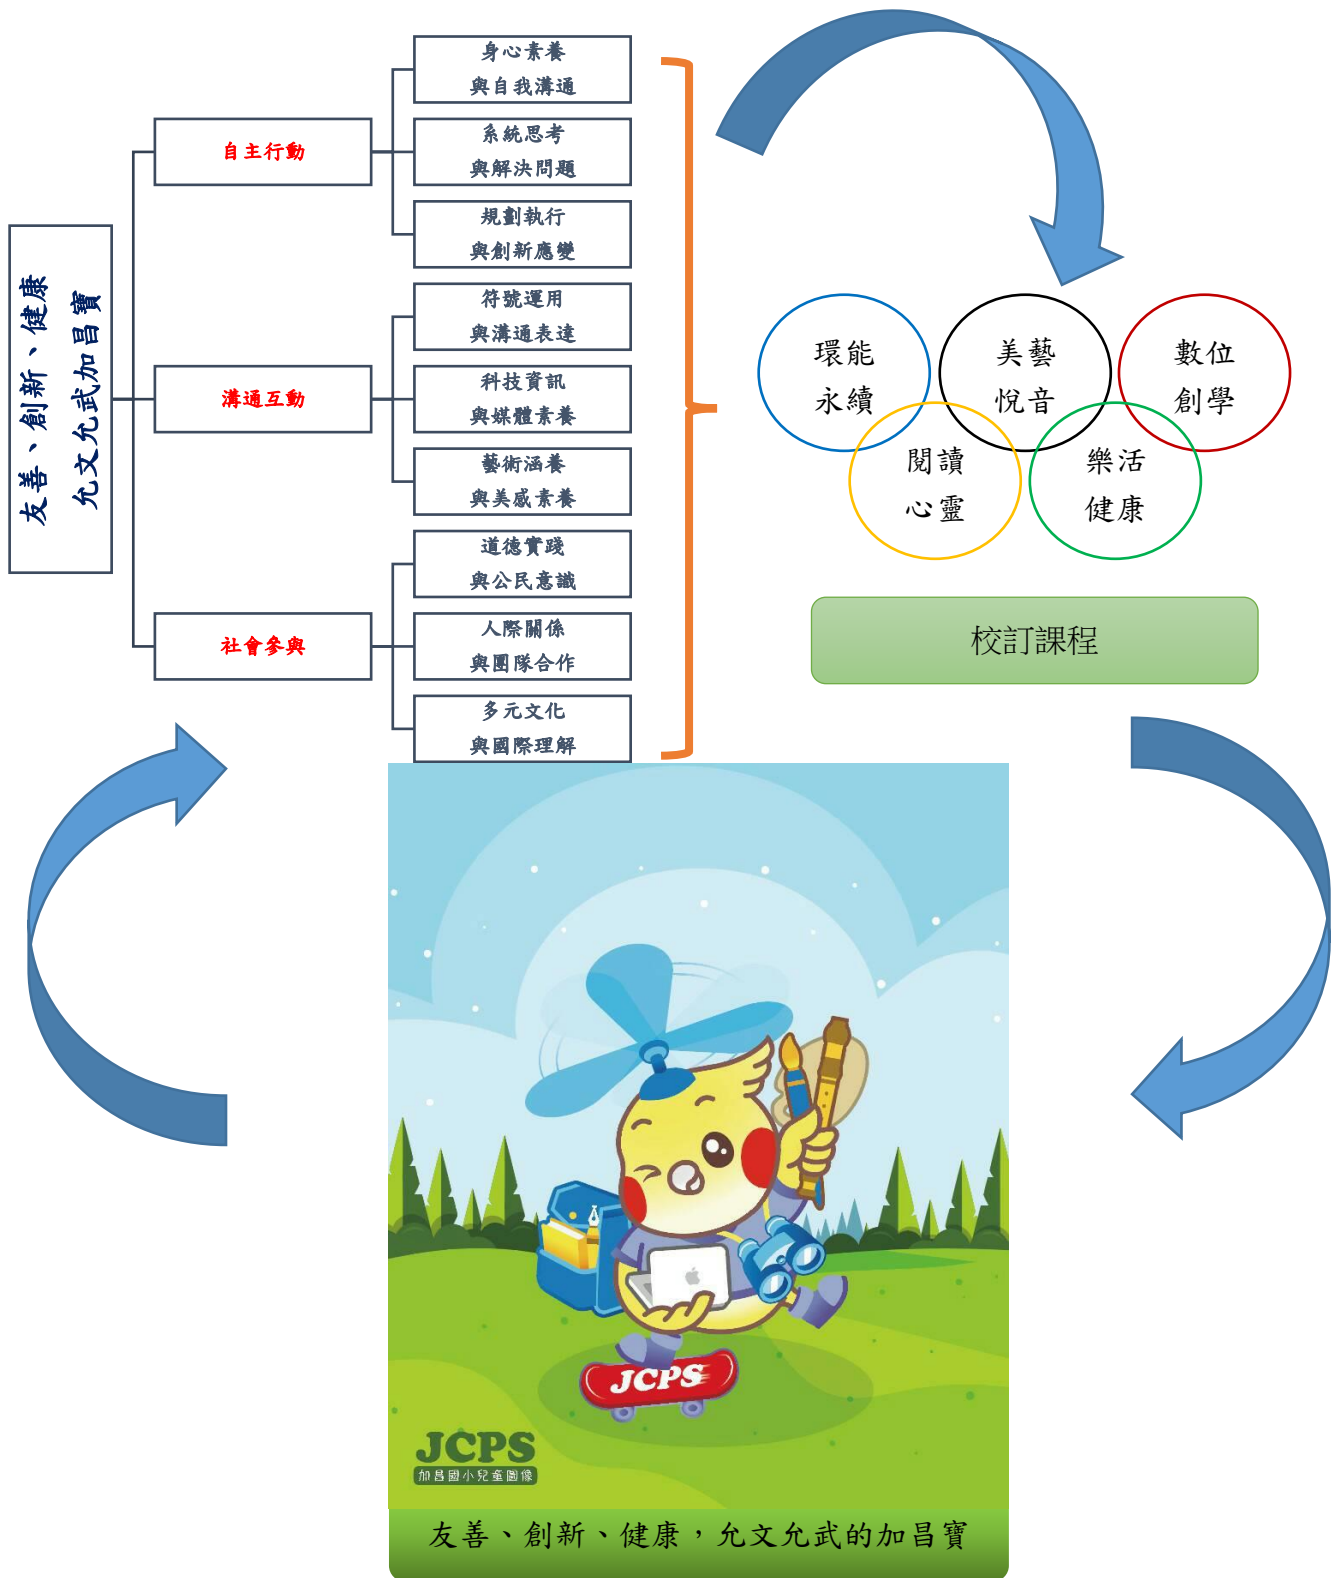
友善、創新、健康
允文允武加昌寶

自主行動

身心素養
與自我溝通

系統思考
與解決問題

規劃執行
與創新應變

溝通互動

符號運用
與溝通表達

科技資訊
與媒體素養

藝術涵養
與美感素養

社會參與

道德實踐
與公民意識

人際關係
與團隊合作

多元文化
與國際理解

環能
永續

美藝
悅音

數位
創學

閱讀
心靈

樂活
健康

校訂課程

JCPS

JCPS
加昌國小兒童圖像

友善、創新、健康，允文允武的加昌寶